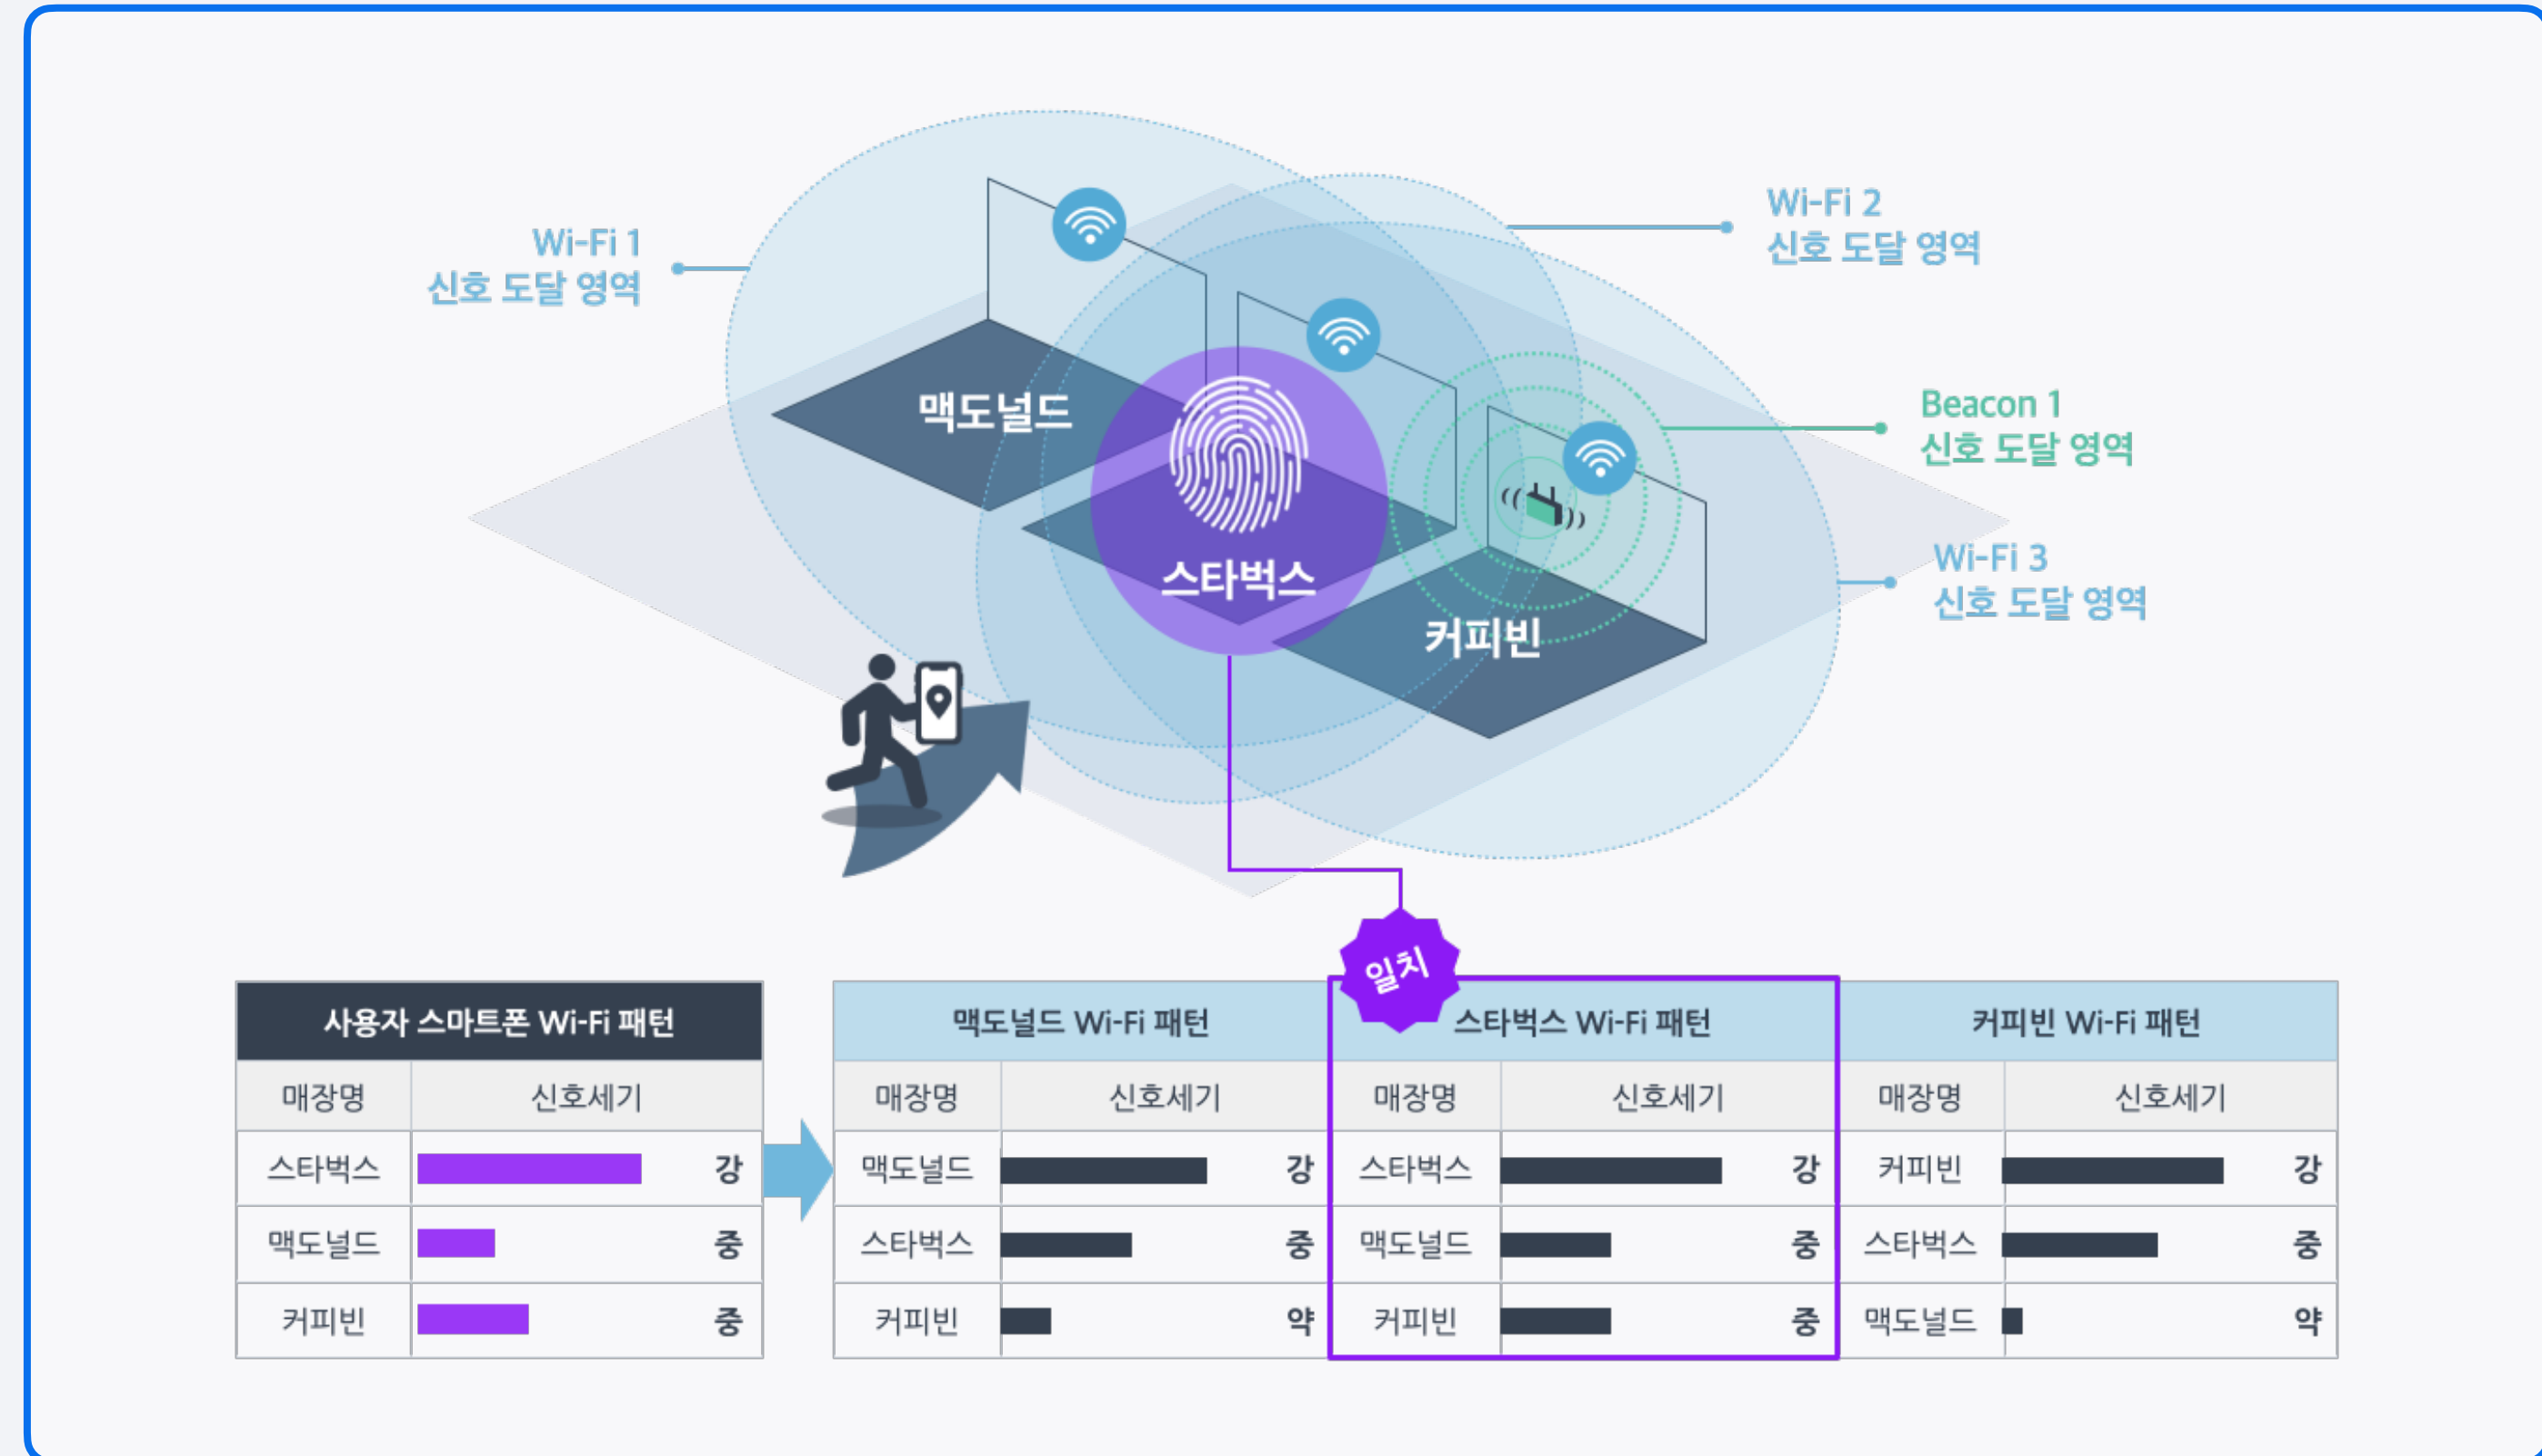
Wi-Fi 1
신호 도달 영역

Wi-Fi 2
신호 도달 영역

Beacon 1
신호 도달 영역

Wi-Fi 3
신호 도달 영역

맥도널드

스타벅스

커피빈

일치

| 사용자 스마트폰 Wi-Fi 패턴 | |
|---|---|
| 매장명 | 신호세기 |
| 스타벅스 | 강 |
| 맥도널드 | 중 |
| 커피빈 | 중 |

| 맥도널드 Wi-Fi 패턴 | |
|---|---|
| 매장명 | 신호세기 |
| 맥도널드 | 강 |
| 스타벅스 | 중 |
| 커피빈 | 약 |

| 스타벅스 Wi-Fi 패턴 | |
|---|---|
| 매장명 | 신호세기 |
| 스타벅스 | 강 |
| 맥도널드 | 중 |
| 커피빈 | 중 |

| 커피빈 Wi-Fi 패턴 | |
|---|---|
| 매장명 | 신호세기 |
| 커피빈 | 강 |
| 스타벅스 | 중 |
| 맥도널드 | 약 |